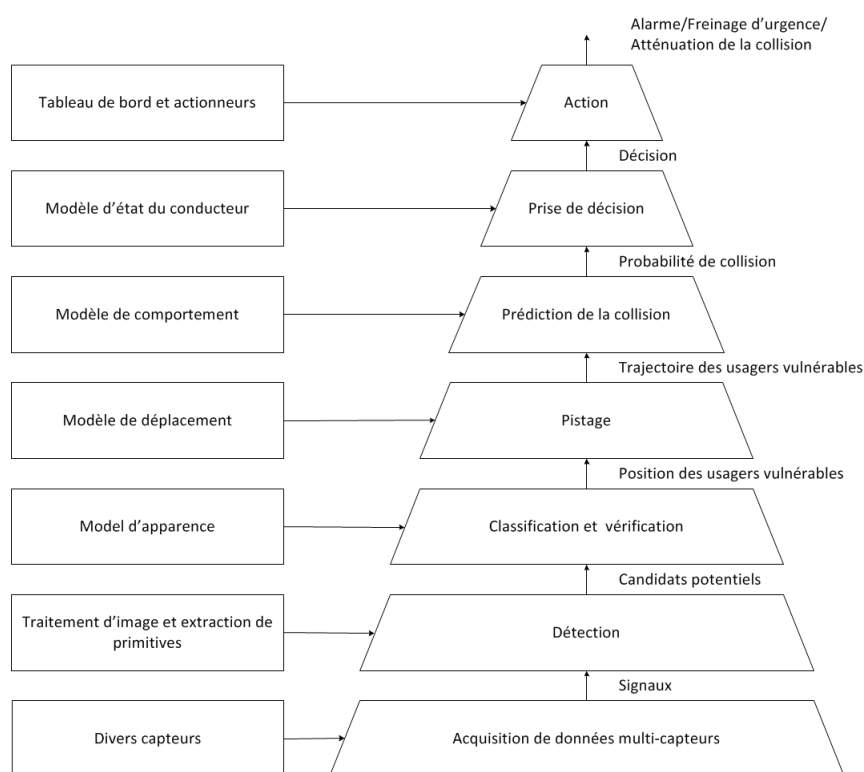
Alarme/Freinage d'urgence/
Atténuation de la collision

Tableau de bord et actionneurs

Action

Décision

Modèle d'état du conducteur

Prise de décision

Probabilité de collision

Modèle de comportement

Prédiction de la collision

Trajectoire des usagers vulnérables

Modèle de déplacement

Pistage

Position des usagers vulnérables

Model d'apparence

Classification et vérification

Candidats potentiels

Traitement d'image et extraction de primitives

Détection

Signaux

Divers capteurs

Acquisition de données multi-capteurs